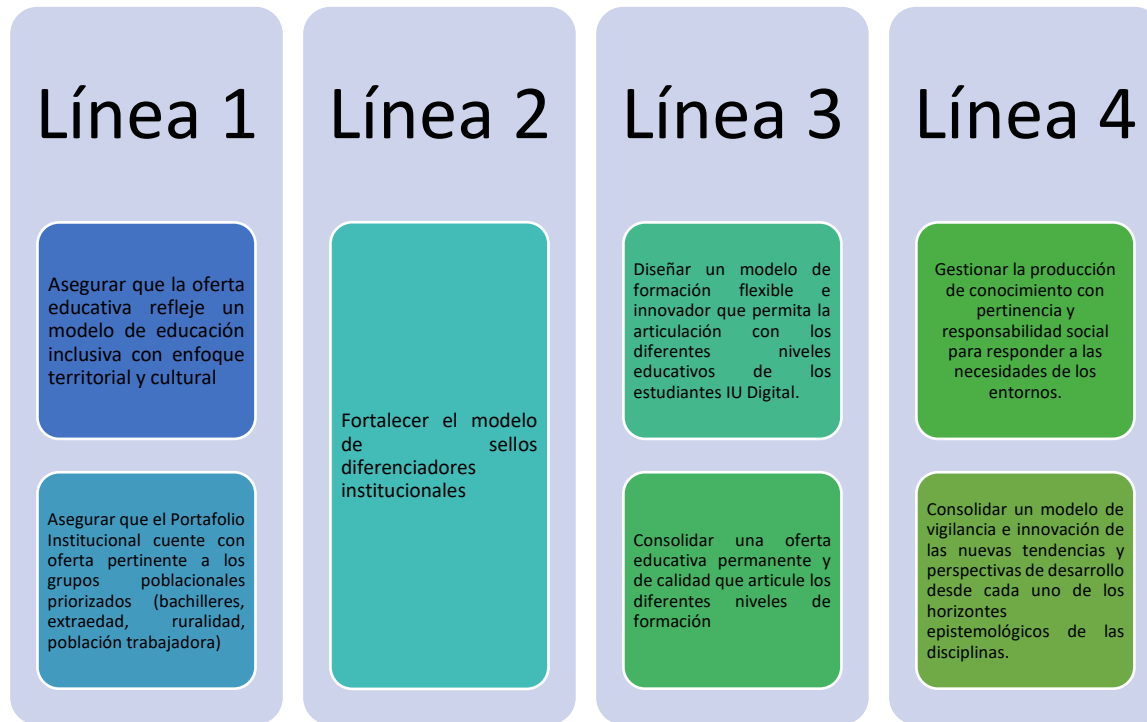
Línea 1

Asegurar que la oferta educativa refleje un modelo de educación inclusiva con enfoque territorial y cultural

Asegurar que el Portafolio Institucional cuente con oferta pertinente a los grupos poblacionales priorizados (bachilleres, extraedad, ruralidad, población trabajadora)

Línea 2

Fortalecer el modelo de sellos diferenciadores institucionales

Línea 3

Diseñar un modelo de formación flexible e innovador que permita la articulación con los diferentes niveles educativos de los estudiantes IU Digital.

Consolidar una oferta educativa permanente y de calidad que articule los diferentes niveles de formación

Línea 4

Gestionar la producción de conocimiento con pertinencia y responsabilidad social para responder a las necesidades de los entornos.

Consolidar un modelo de vigilancia e innovación de las nuevas tendencias y perspectivas de desarrollo desde cada uno de los horizontes epistemológicos de las disciplinas.